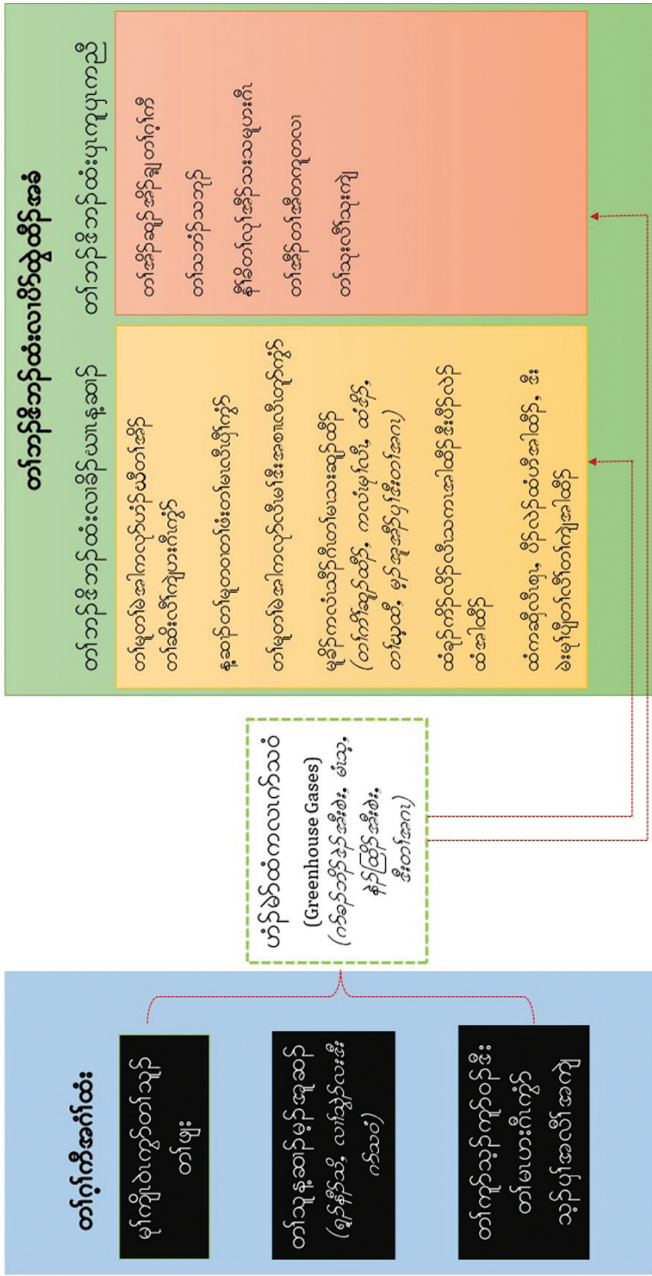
လုပ်ငန်းစဉ်များ

ဓာတ်ငွေ့ထုတ်လွှတ်မှု များ

လယ်ယာမြေအသုံးချမှု (ဥပမာ - သစ်တောပြုန်းတီးမှု)

လယ်ယာစိုက်ပျိုးမှုနှင့် မွေးမြူရေးလုပ်ငန်းများ

ဖန်လုံအိမ်ဓာတ်ငွေ့ (Greenhouse Gases) (ဥပမာ - ကာဗွန်ဒိုင်အောက်ဆိုဒ်၊ မီသိန်း)

ရာသီဥတုပြောင်းလဲမှုဆိုင်ရာ သက်ရောက်မှုများ

ရာသီဥတုပြောင်းလဲခြင်းအပေါ် လက်ရှိသက်ရောက်မှု

ပျမ်းမျှအပူချိန်မြင့်တက်လာခြင်းနှင့် ရာသီဥတုဆိုးရွားမှုများ

ရေခဲပြင်များအရည်ပျော်ခြင်း

ပင်လယ်ရေမျက်နှာပြင်မြင့်တက်လာခြင်းနှင့် ကမ်းရိုးတန်းဒေသများ ထိခိုက်ခြင်း

မိုးရေချိန်ပုံစံပြောင်းလဲခြင်း (ဥပမာ - မိုးခေါင်ခြင်း၊ ရေကြီးခြင်း)

ဇီဝမျိုးစုံမျိုးကွဲများ ဆုံးရှုံးခြင်း

ရာသီဥတုပြောင်းလဲခြင်း၏ နောင်လာမည့် သက်ရောက်မှု

ရာသီဥတုဆိုးရွားမှုများ ပိုမိုဖြစ်ပေါ်လာခြင်း

စားနပ်ရိက္ခာဖူလုံမှု ထိခိုက်ခြင်း

ကျန်းမာရေးဆိုင်ရာ ပြဿနာများ